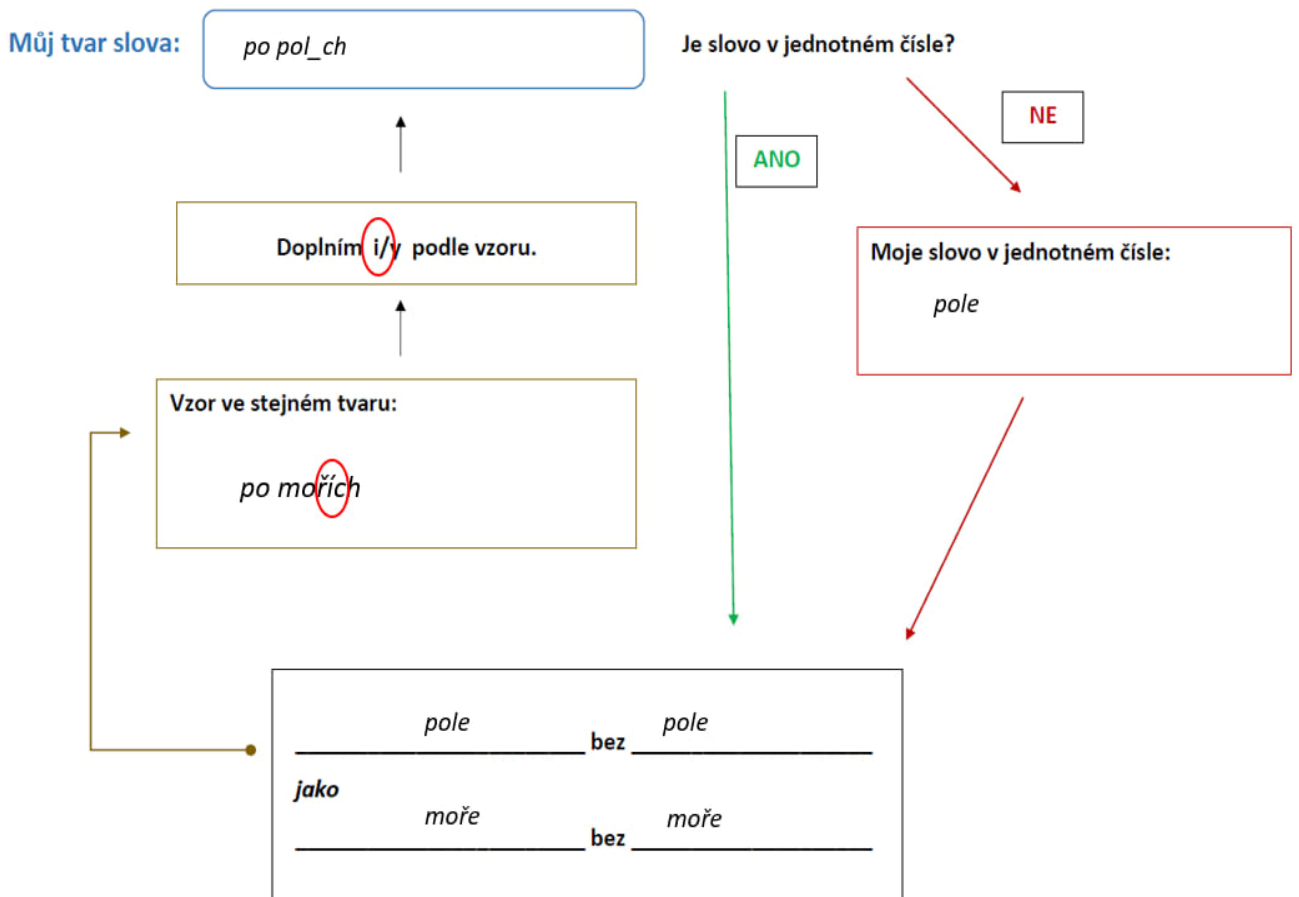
Můj tvar slova: po pol_ch

Je slovo v jednotném čísle?

NE

ANO

Doplním i/y podle vzoru.

Moje slovo v jednotném čísle:
pole

Vzor ve stejném tvaru:
po mořích

pole ______ bez pole ______
jako
moře ______ bez moře ______